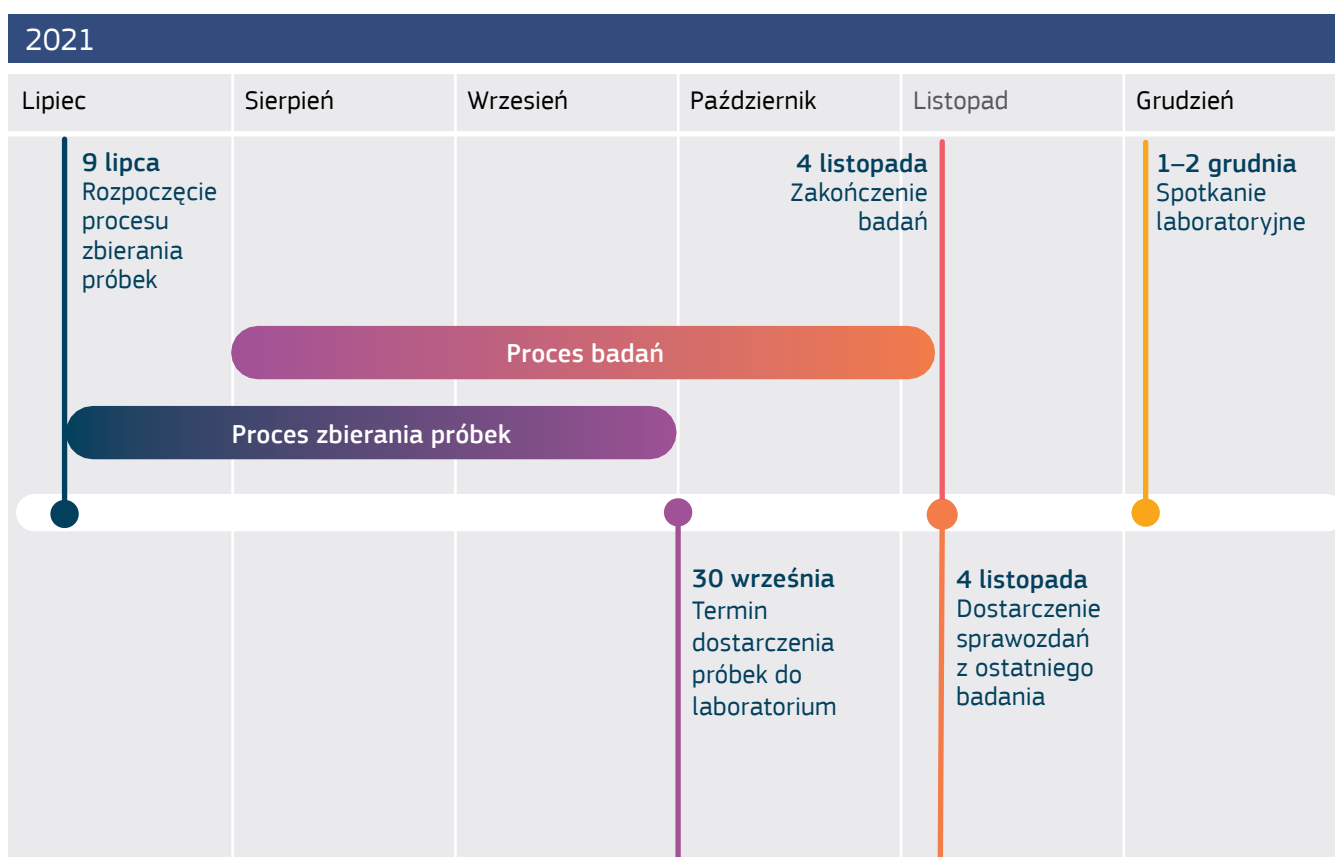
2021

| Lipiec | Sierpień | Wrzesień | Październik | Listopad | Grudzień |
|---|---|---|---|---|---|

**9 lipca**
Rozpoczęcie procesu zbierania próbek

**4 listopada**
Zakończenie badań

**1–2 grudnia**
Spotkanie laboratoryjne

Proces badań

Proces zbierania próbek

**30 września**
Termin dostarczenia próbek do laboratorium

**4 listopada**
Dostarczenie sprawozdań z ostatniego badania